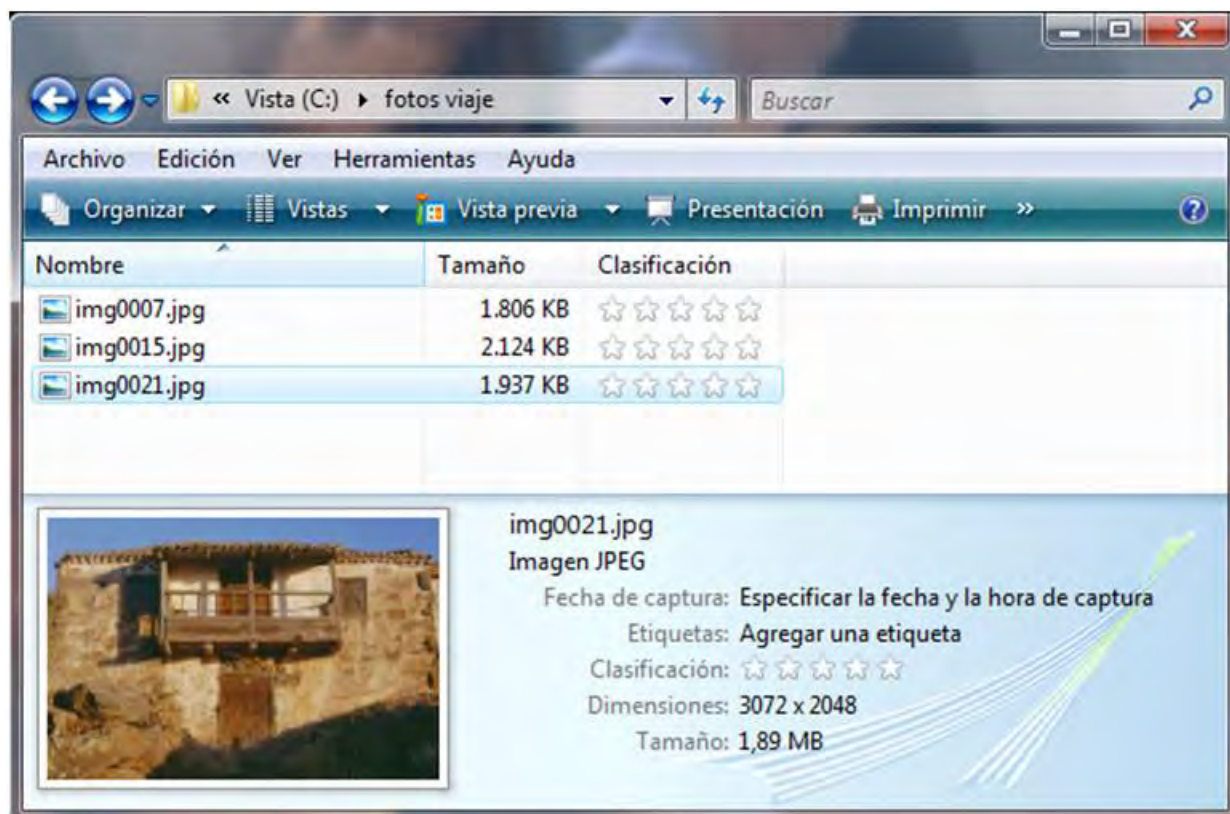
« Vista (C:) ▸ fotos viaje

Buscar

Archivo Edición Ver Herramientas Ayuda

Organizar ▾ Vistas ▾ Vista previa ▾ Presentación Imprimir »

| Nombre | Tamaño | Clasificación |
|---|---|---|
| img0007.jpg | 1.806 KB | ☆☆☆☆☆ |
| img0015.jpg | 2.124 KB | ☆☆☆☆☆ |
| img0021.jpg | 1.937 KB | ☆☆☆☆☆ |

img0021.jpg
Imagen JPEG
Fecha de captura: Especificar la fecha y la hora de captura
Etiquetas: Agregar una etiqueta
Clasificación: ☆☆☆☆☆
Dimensiones: 3072 x 2048
Tamaño: 1,89 MB